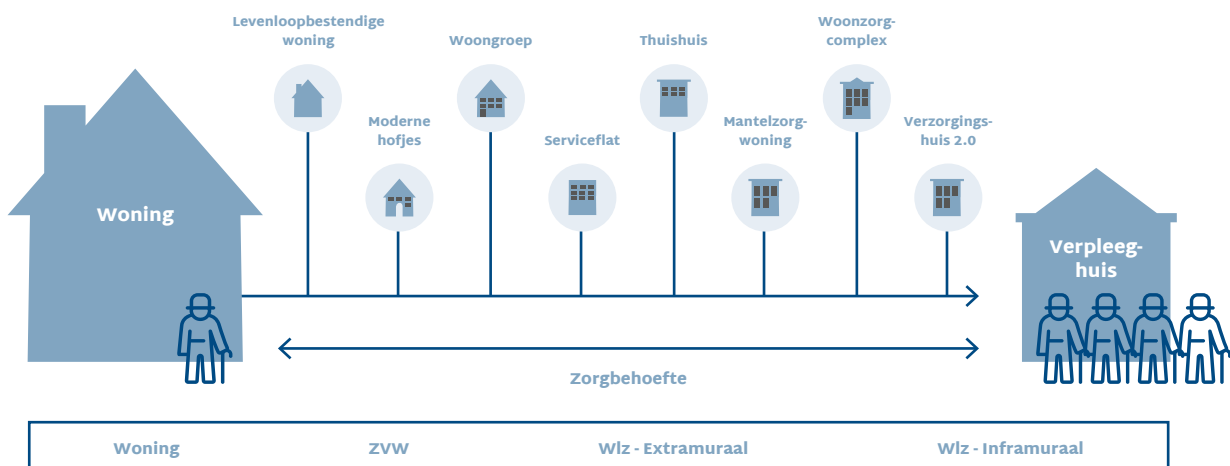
Levenloopbestendige woning

Woongroep

Thuishuis

Woonzorgcomplex

Moderne hofjes

Serviceflat

Mantelzorgwoning

Verzorgingshuis 2.0

Woning

Verpleeghuis

Zorgbehoefte

| Woning | ZVW | Wlz - Extramuraal | Wlz - Inframuraal |
|---|---|---|---|